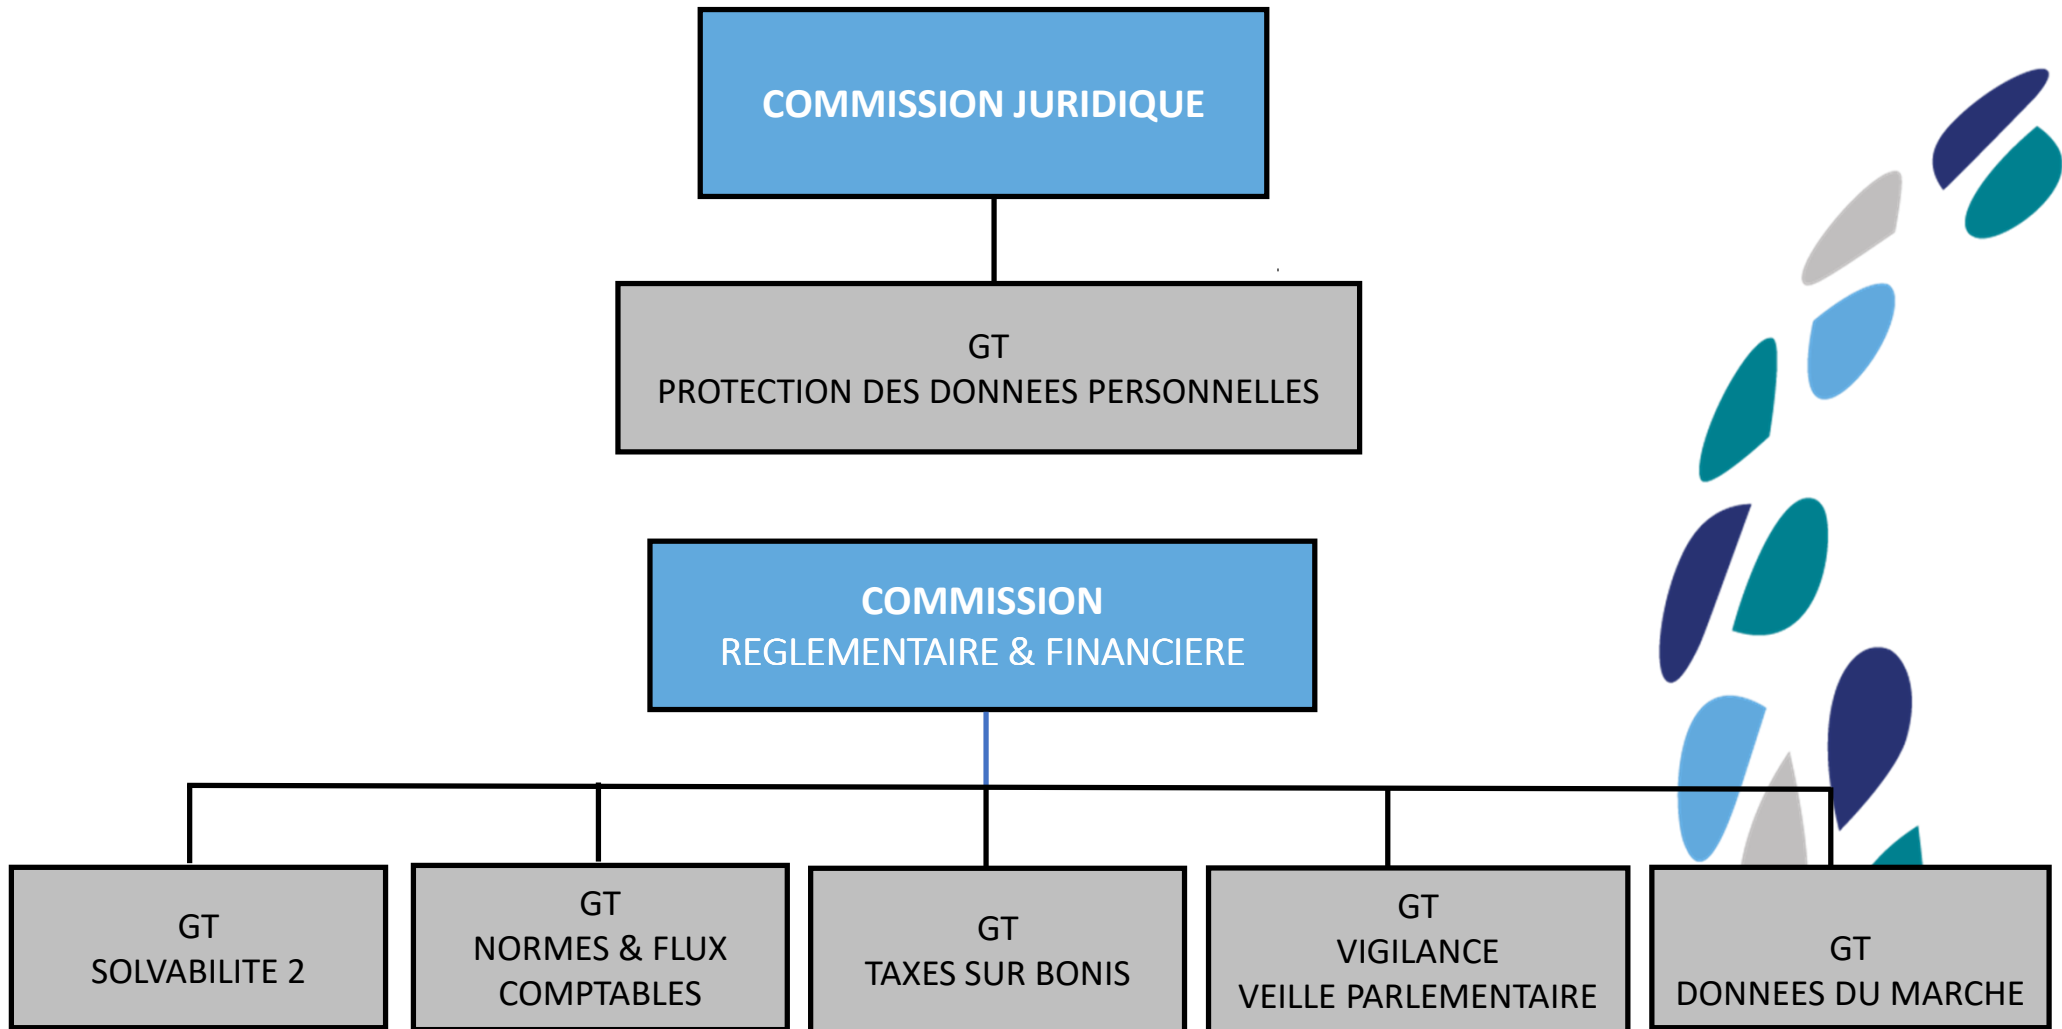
COMMISSION JURIDIQUE

GT
PROTECTION DES DONNEES PERSONNELLES

COMMISSION
REGLEMENTAIRE & FINANCIERE

GT
SOLVABILITE 2

GT
NORMES & FLUX COMPTABLES

GT
TAXES SUR BONIS

GT
VIGILANCE
VEILLE PARLEMENTAIRE

GT
DONNEES DU MARCHE